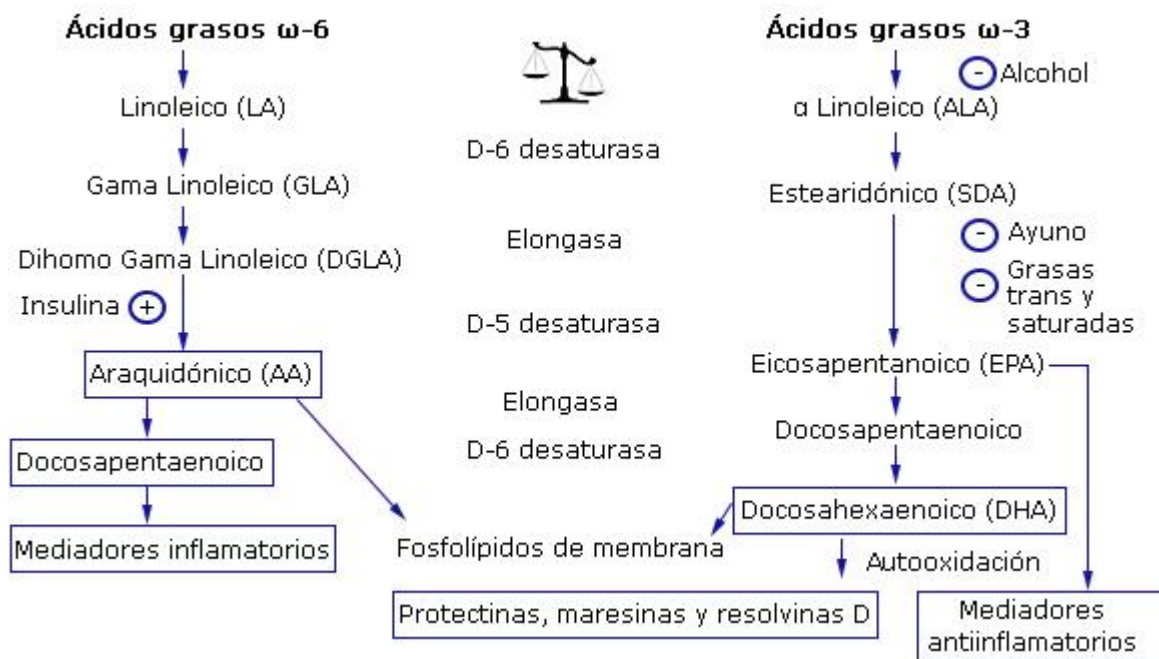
Ácidos grasos ω-6

Linoleico (LA)

Gama Linoleico (GLA)

Dihomo Gama Linoleico (DGLA)

Insulina +

Araquidónico (AA)

Docosapentaenoico

Mediadores inflamatorios

D-6 desaturasa

Elongasa

D-5 desaturasa

Elongasa

D-6 desaturasa

Fosfolípidos de membrana

Ácidos grasos ω-3

- Alcohol

α Linoleico (ALA)

Estearidónico (SDA)

- Ayuno

- Grasas trans y saturadas

Eicosapentanoico (EPA)

Docosapentaenoico

Docosahexaenoico (DHA)

Autooxidación

Protectinas, maresinas y resolvinas D

Mediadores antiinflamatorios